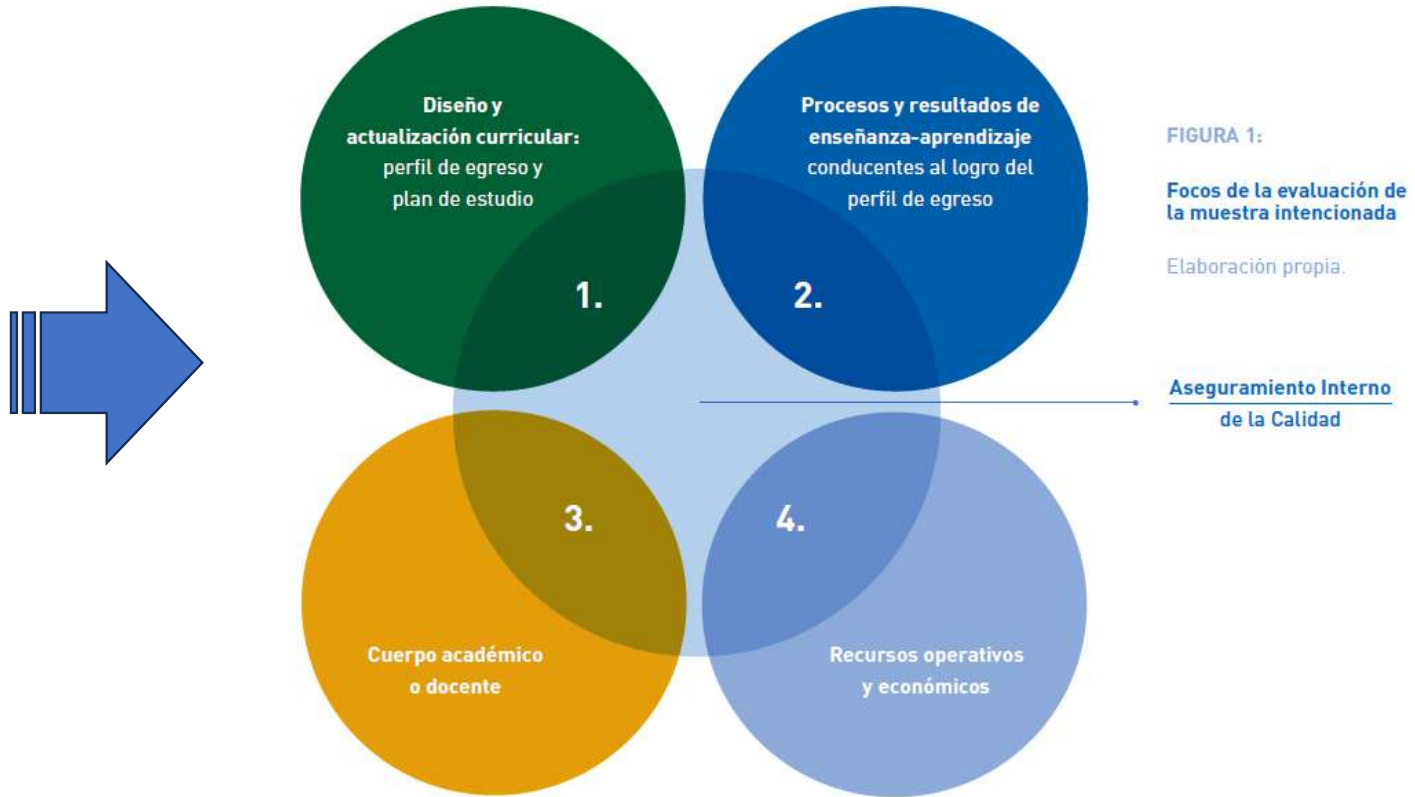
Diseño y actualización curricular: perfil de egreso y plan de estudio

Procesos y resultados de enseñanza-aprendizaje conducentes al logro del perfil de egreso

1.

2.

3.

4.

Cuerpo académico o docente

Recursos operativos y económicos

FIGURA 1:

Focos de la evaluación de la muestra intencionada

Elaboración propia.

Aseguramiento Interno de la Calidad